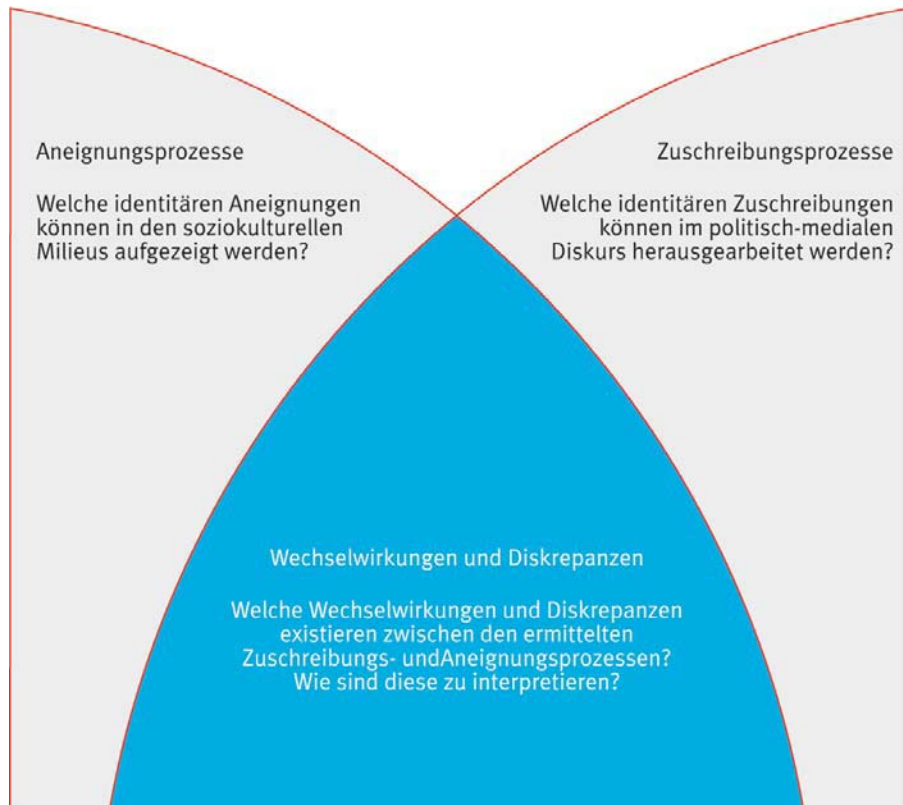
Aneignungsprozesse

Welche identitären Aneignungen können in den soziokulturellen Milieus aufgezeigt werden?

Zuschreibungsprozesse

Welche identitären Zuschreibungen können im politisch-medialen Diskurs herausgearbeitet werden?

Wechselwirkungen und Diskrepanzen

Welche Wechselwirkungen und Diskrepanzen existieren zwischen den ermittelten Zuschreibungs- undAneignungsprozessen? Wie sind diese zu interpretieren?